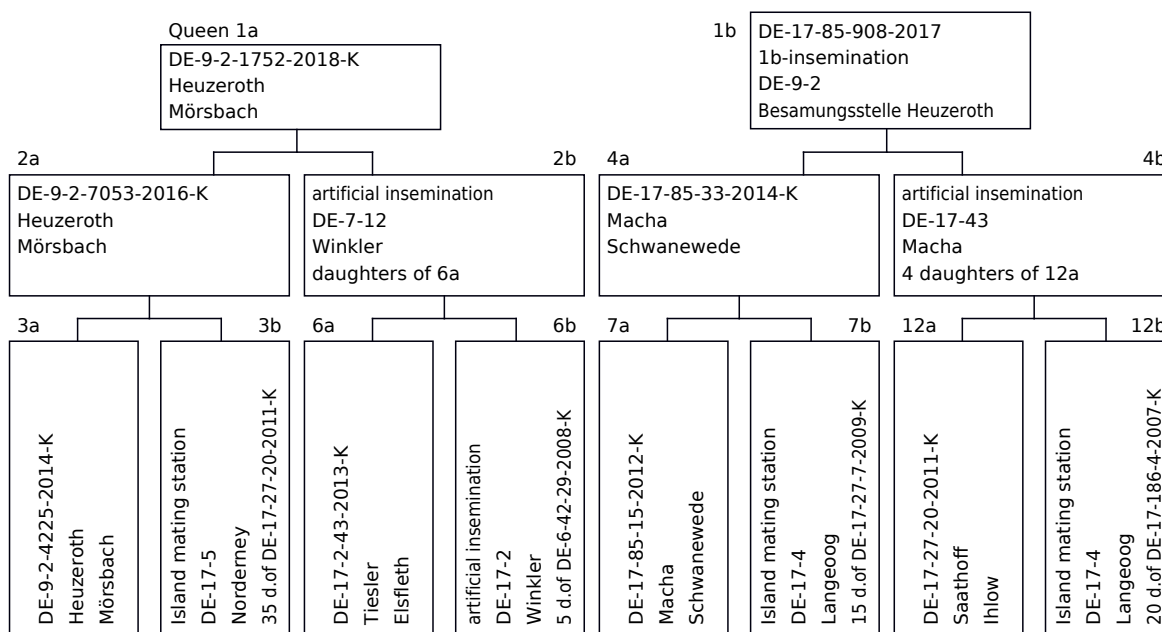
Queen 1a
DE-9-2-1752-2018-K
Heuzeroth
Mörsbach

1b
DE-17-85-908-2017
1b-insemination
DE-9-2
Besamungsstelle Heuzeroth

2a
DE-9-2-7053-2016-K
Heuzeroth
Mörsbach

2b
artificial insemination
DE-7-12
Winkler
daughters of 6a

4a
DE-17-85-33-2014-K
Macha
Schwanewede

4b
artificial insemination
DE-17-43
Macha
4 daughters of 12a

3a
DE-9-2-4225-2014-K
Heuzeroth
Mörsbach

3b
Island mating station
DE-17-5
Norderney
35 d.of DE-17-27-20-2011-K

6a
DE-17-2-43-2013-K
Tiesler
Elsfleth

6b
artificial insemination
DE-17-2
Winkler
5 d.of DE-6-42-29-2008-K

7a
DE-17-85-15-2012-K
Macha
Schwanewede

7b
Island mating station
DE-17-4
Langeoog
15 d.of DE-17-27-7-2009-K

12a
DE-17-27-20-2011-K
Saathoff
Ihlow

12b
Island mating station
DE-17-4
Langeoog
20 d.of DE-17-186-4-2007-K